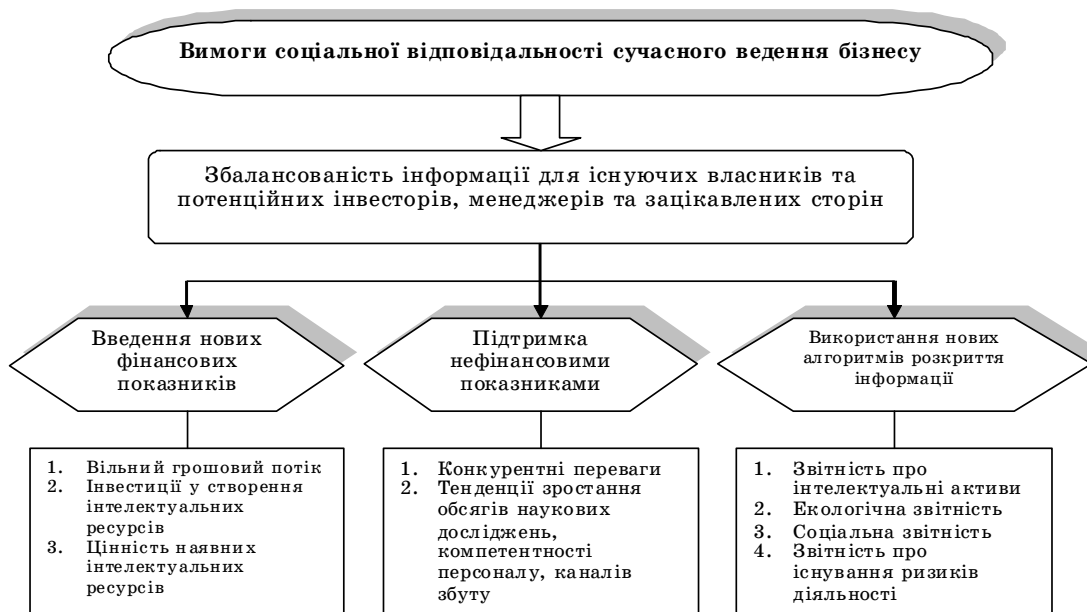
Вимоги соціальної відповідальності сучасного ведення бізнесу

Збалансованість інформації для існуючих власників та потенційних інвесторів, менеджерів та зацікавлених сторін

Введення нових фінансових показників

1. Вільний грошовий потік
2. Інвестиції у створення інтелектуальних ресурсів
3. Цінність наявних інтелектуальних ресурсів

Підтримка нефінансовими показниками

1. Конкурентні переваги
2. Тенденції зростання обсягів наукових досліджень, компетентності персоналу, каналів збуту

Використання нових алгоритмів розкриття інформації

1. Звітність про інтелектуальні активи
2. Екологічна звітність
3. Соціальна звітність
4. Звітність про існування ризиків діяльності